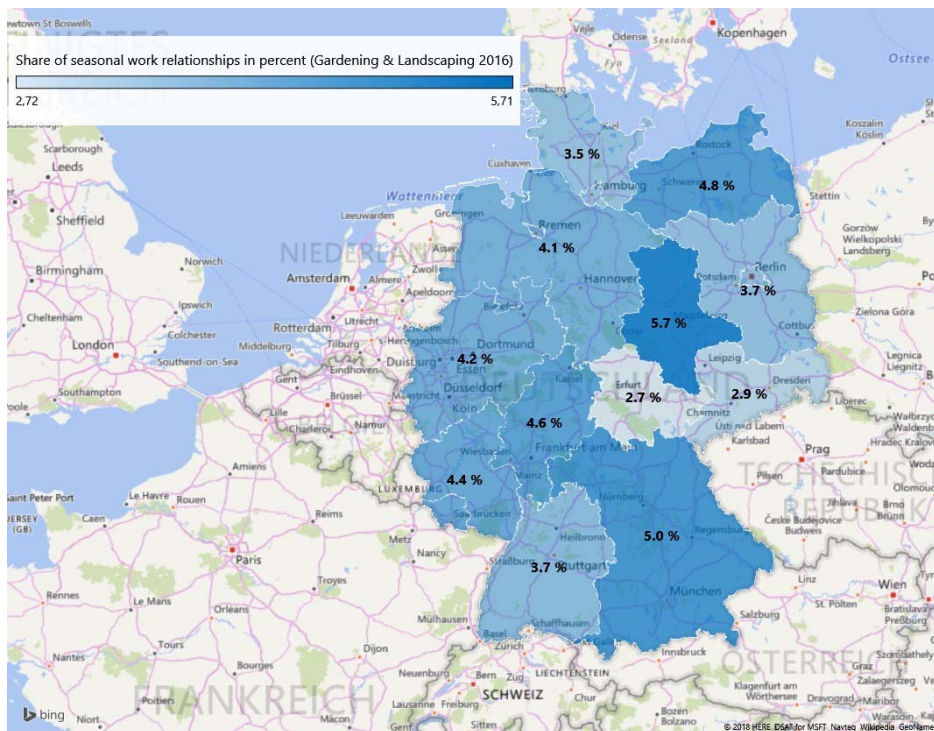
Share of seasonal work relationships in percent (Gardening & Landscaping 2016)
2,72
5,71

3.5 %
4.8 %
4.1 %
3.7 %
5.7 %
4.2 %
2.7 %
2.9 %
4.6 %
4.4 %
5.0 %
3.7 %

ewtown St Boswells
Odense
Sealand
Kopenhagen
Ostsee
Scarborough
Leeds
Sheffield
Birmingham
Norwich
Ipswich
Cheltenham
Colchester
London
Southend-on-Sea
Southampton
Cuxhaven
Hamburg
Schwerin
Rostock
Koszalin
Köslin
Stettin
Gorzów Wielkopolski
Landsberg
Wattenmeer
Leeuwarden
Groningen
Bremen
Hannover
Berlin
Potsdam
NIEDERLANDE
Amsterdam
Almere
Zwolle
Apeldoorn
Rotterdam
Utrecht
Middelburg
Tilburg
Eindhoven
Bielefeld
Dortmund
Duisburg
Essen
Düsseldorf
Köln
Kassel
Cottbus
Zielona Góra
Legnica
Liegnitz
Leipzig
Dresden
Erfurt
Chemnitz
Gent
Brüssel
Maastricht
Lille
Charleroi
Namur
Wiesbaden
Frankfurt am Main
Mainz
Ústí nad Labem
Karlsbad
Liberec
Wałbrzych
Waldenburg
Hradec Králové
Prag
Pardubice
Amiens
Saint Peter Port
Le Havre
Rouen
Reims
LUXEMBURG
Saarbrücken
Heilbronn
Nürnberg
Regensburg
Plzeň
Pilsen
Jihlava
Olomouc
Brno
Brünn
České Budějovice
Budweis
JERSEY (GB)
Caen
Paris
Metz
Nancy
Straßburg
Stuttgart
München
Troyes
Rennes
Le Mans
Orléans
Mulhausen
Basel
Zürich
Schaffhausen
Salzburg
Sankt Pölten
Wien
Bratislava
Preßburg
Tours
Dijon
Innsbruck
Nantes
Bourges
Neuenburg
Bern
Zug
LIECHTENSTEIN
SCHWEIZ
Chur
Graz
Zalaegerszeg
Klagenfurt am Wörthersee
Drávograd
Poitiers
Lausanne
Fribourg
Sitten
Bozen
Bolzano
Niort
FRANKREICH
ÖSTERREICH
TSCHECHISCHE REPUBLIK
bing
© 2018 HERE DSAT for MSFT Navteq Wikipedia GeoNames